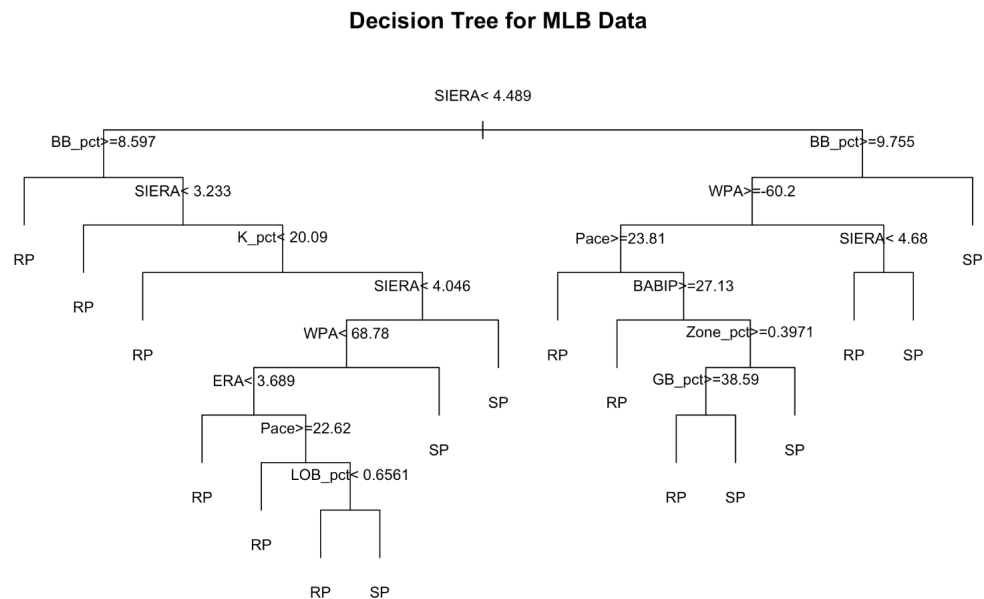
Decision Tree for MLB Data

SIERA< 4.489

BB_pct>=8.597

BB_pct>=9.755

SIERA< 3.233

WPA>=-60.2

RP

K_pct< 20.09

Pace>=23.81

SIERA< 4.68

SP

RP

SIERA< 4.046

BABIP>=27.13

RP

WPA< 68.78

RP

Zone_pct>=0.3971

RP

SP

ERA< 3.689

SP

RP

GB_pct>=38.59

Pace>=22.62

SP

SP

RP

LOB_pct< 0.6561

RP

SP

RP

RP

SP